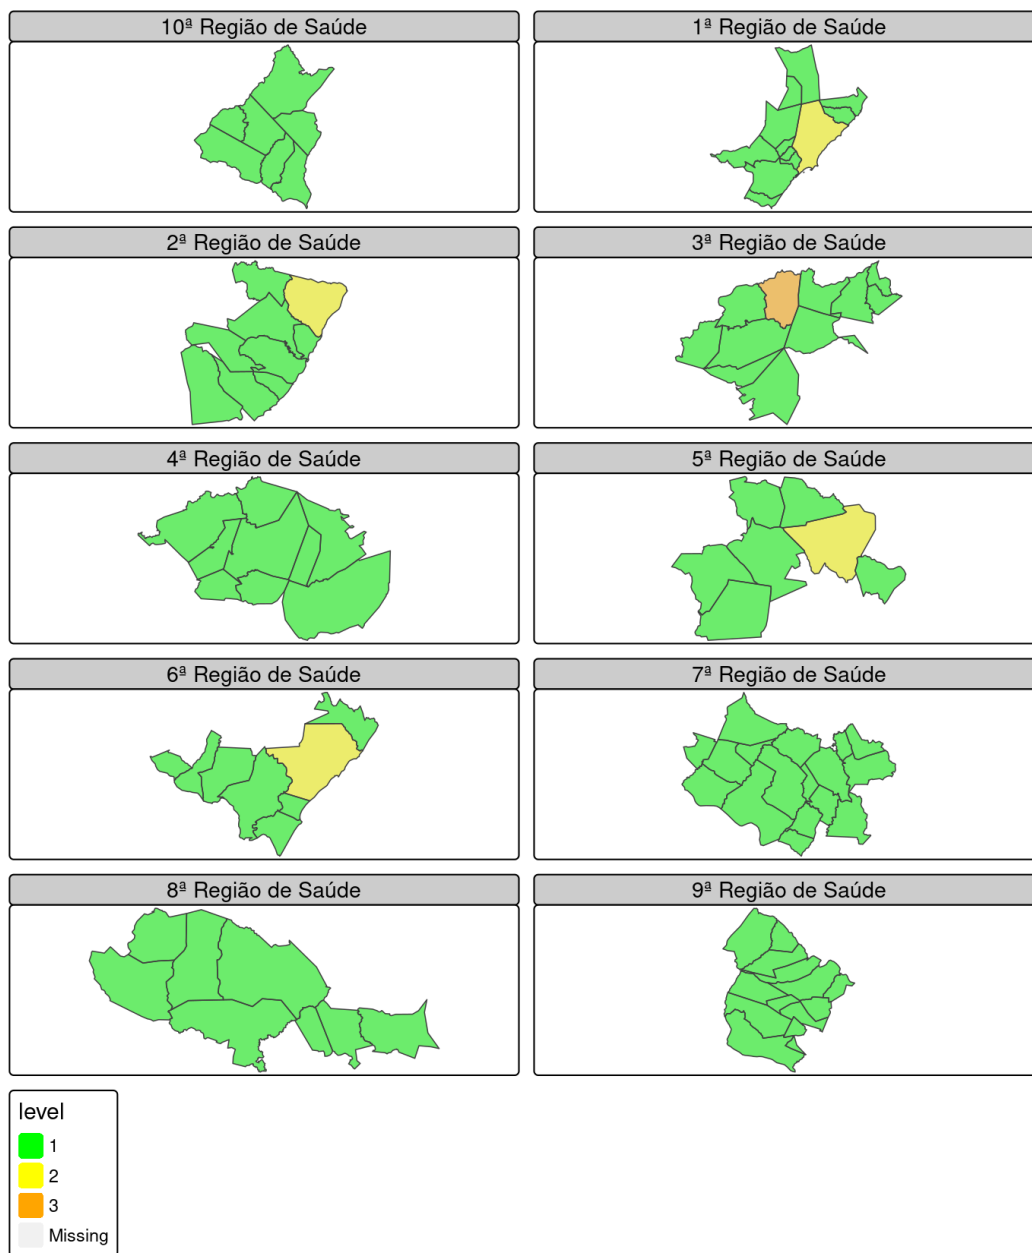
10ª Região de Saúde

1ª Região de Saúde

2ª Região de Saúde

3ª Região de Saúde

4ª Região de Saúde

5ª Região de Saúde

6ª Região de Saúde

7ª Região de Saúde

8ª Região de Saúde

9ª Região de Saúde

level
1
2
3
Missing